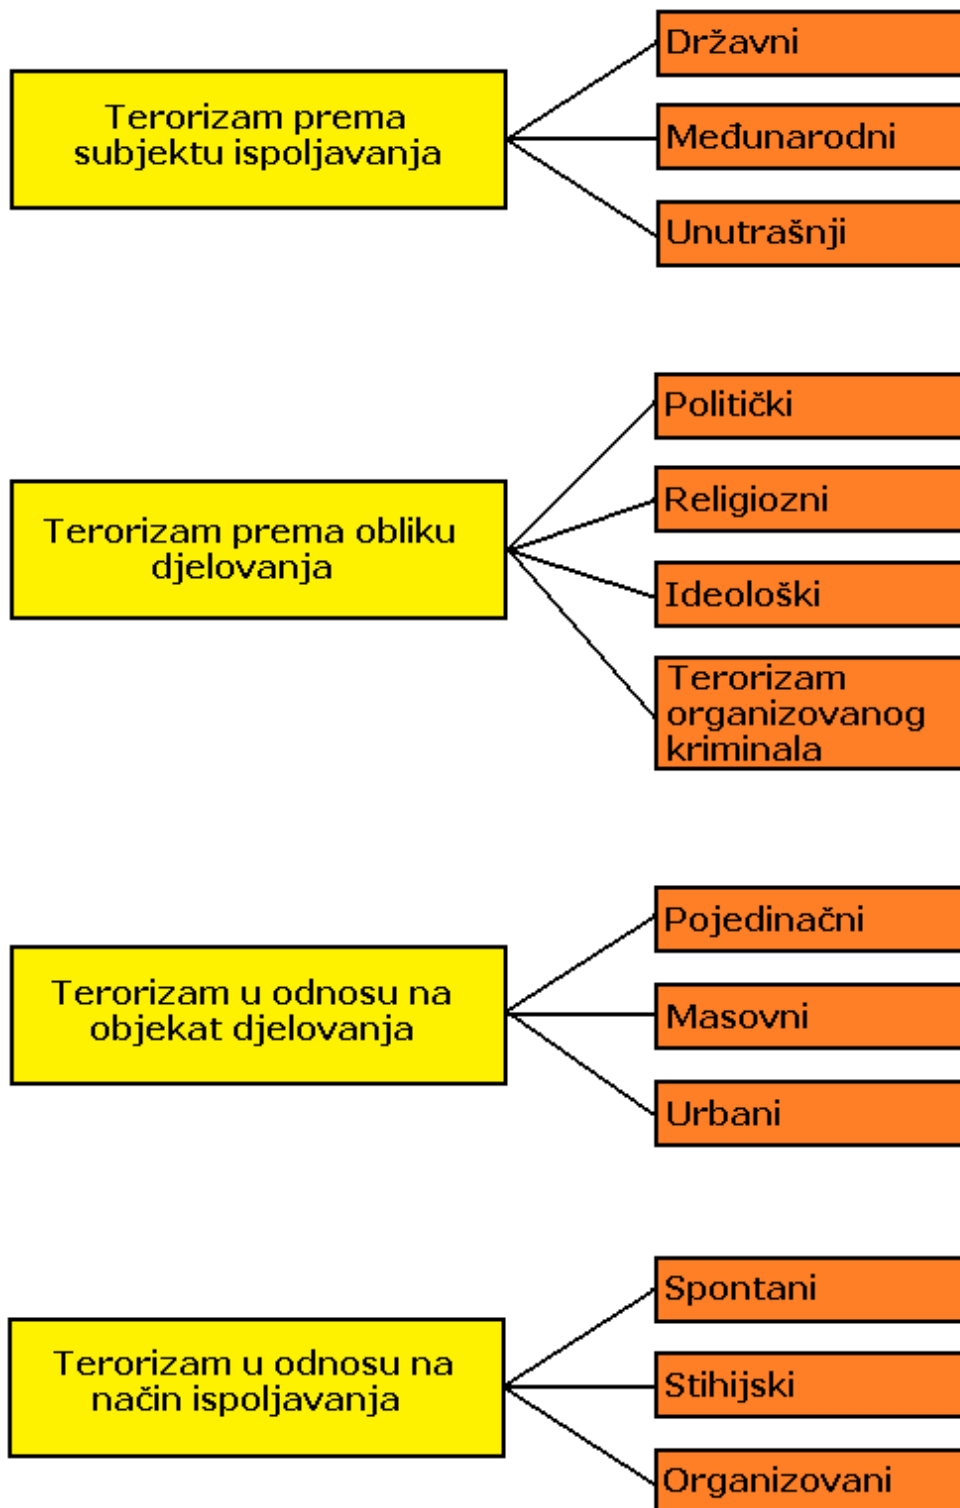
Terorizam prema subjektu ispoljavanja

Državni

Međunarodni

Unutrašnji

Terorizam prema obliku djelovanja

Politički

Religiozni

Ideološki

Terorizam organizovanog kriminala

Terorizam u odnosu na objekat djelovanja

Pojedinačni

Masovni

Urbani

Terorizam u odnosu na način ispoljavanja

Spontani

Stihijski

Organizovani